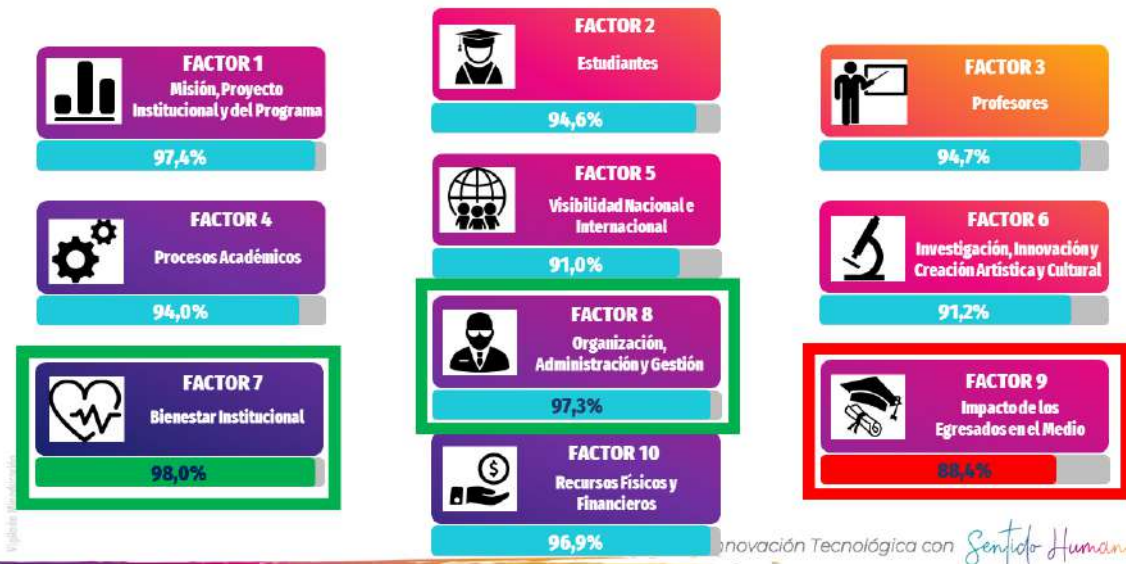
FACTOR 1
Misión, Proyecto Institucional y del Programa
97,4%

FACTOR 2
Estudiantes
94,6%

FACTOR 3
Profesores
94,7%

FACTOR 4
Procesos Académicos
94,0%

FACTOR 5
Visibilidad Nacional e Internacional
91,0%

FACTOR 6
Investigación, Innovación y Creación Artística y Cultural
91,2%

FACTOR 7
Bienestar Institucional
98,0%

FACTOR 8
Organización, Administración y Gestión
97,3%

FACTOR 9
Impacto de los Egresados en el Medio
88,4%

FACTOR 10
Recursos Físicos y Financieros
96,9%

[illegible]novación Tecnológica con Sentido Human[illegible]